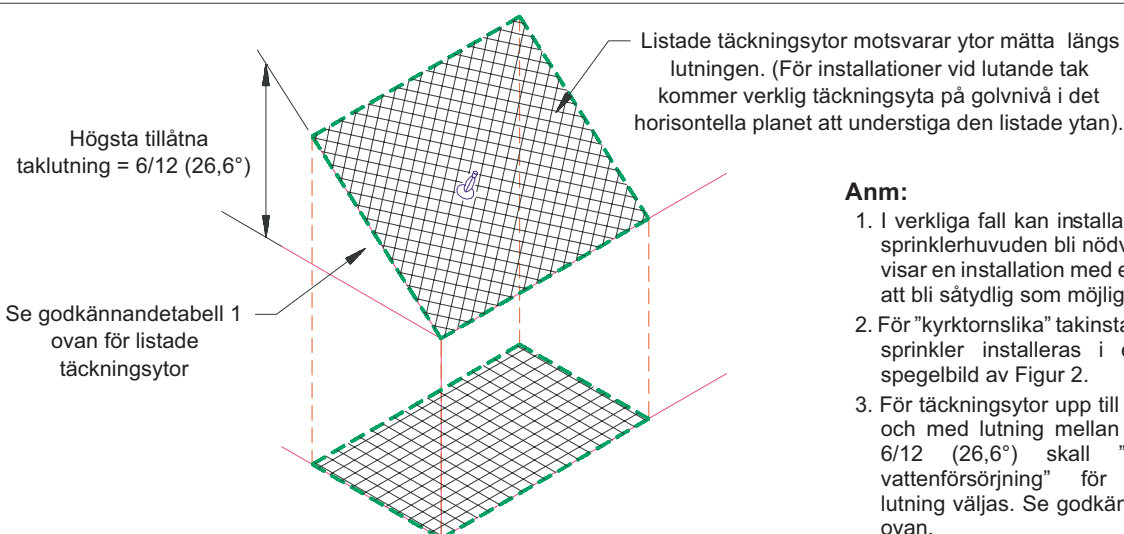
Listade täckningsytor motsvarar ytor mätta längs lutningen. (För installationer vid lutande tak kommer verklig täckningsyta på golvnivå i det horisontella planet att understiga den listade ytan).

Högsta tillåtna taklutning = 6/12 (26,6°)

Se godkännandetabell 1 ovan för listade täckningsytor

Anm:

1. I verkliga fall kan installat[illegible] sprinklerhuvuden bli nödv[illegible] visar en installation med e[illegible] att bli såtydlig som möjlig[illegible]

2. För "kyrktornslika" takinsta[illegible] sprinkler installeras i e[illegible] spegelbild av Figur 2.

3. För täckningsytor upp till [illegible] och med lutning mellan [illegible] 6/12 (26,6°) skall "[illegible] vattenförsörjning" för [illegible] lutning väljas. Se godkän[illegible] ovan.